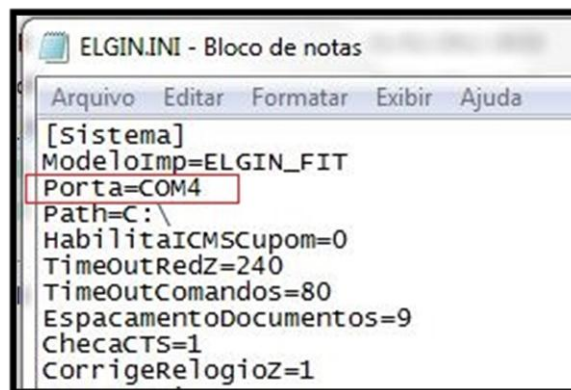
ELGIN.INI - Bloco de notas

Arquivo Editar Formatar Exibir Ajuda

[Sistema]
ModeloImp=ELGIN_FIT
Porta=COM4
Path=C:\
HabilitaICMSCupom=0
TimeOutRedZ=240
TimeOutComandos=80
EspacamentoDocumentos=9
ChecaCTS=1
CorrigeRelogioZ=1